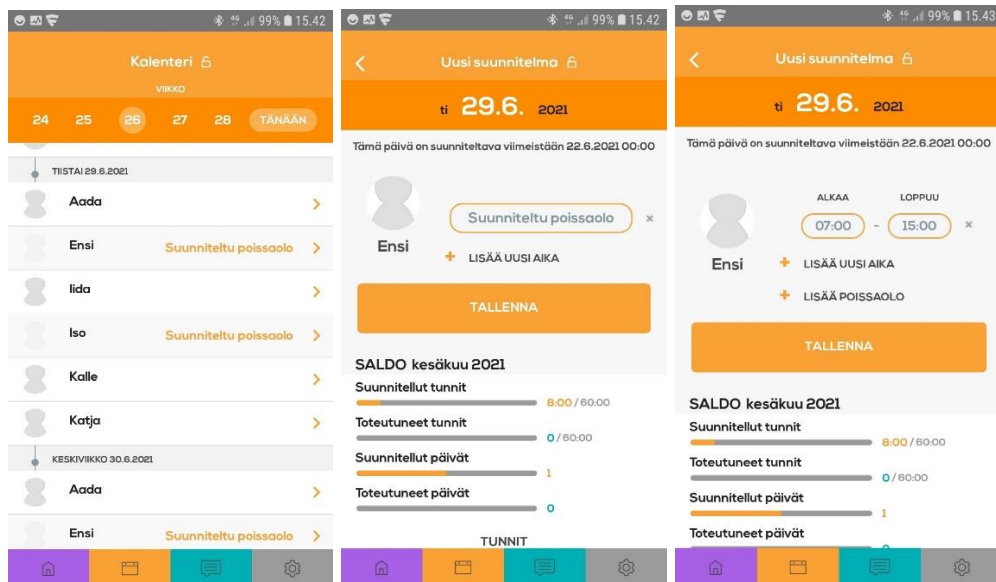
99% 15.42

Kalenteri

VIIKKO

24 25 26 27 28 TÄNÄÄN

TIISTAI 29.6.2021

Aada

Ensi Suunniteltu poissaolo

Iida

Iso Suunniteltu poissaolo

Kalle

Katja

KESKIVIIKKO 30.6.2021

Aada

Ensi Suunniteltu poissaolo

99% 15.42

Uusi suunnitelma

ti 29.6. 2021

Tämä päivä on suunniteltava viimeistään 22.6.2021 00:00

Ensi

Suunniteltu poissaolo ×

+ LISÄÄ UUSI AIKA

TALLENNA

SALDO kesäkuu 2021

Suunnitellut tunnit
8:00 / 60:00

Toteutuneet tunnit
0 / 60:00

Suunnitellut päivät
1

Toteutuneet päivät
0

TUNNIT

99% 15.43

Uusi suunnitelma

ti 29.6. 2021

Tämä päivä on suunniteltava viimeistään 22.6.2021 00:00

ALKAA LOPPUU

07:00 - 15:00 ×

Ensi

+ LISÄÄ UUSI AIKA

+ LISÄÄ POISSAOLO

TALLENNA

SALDO kesäkuu 2021

Suunnitellut tunnit
8:00 / 60:00

Toteutuneet tunnit
0 / 60:00

Suunnitellut päivät
1

Toteutuneet päivät
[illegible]